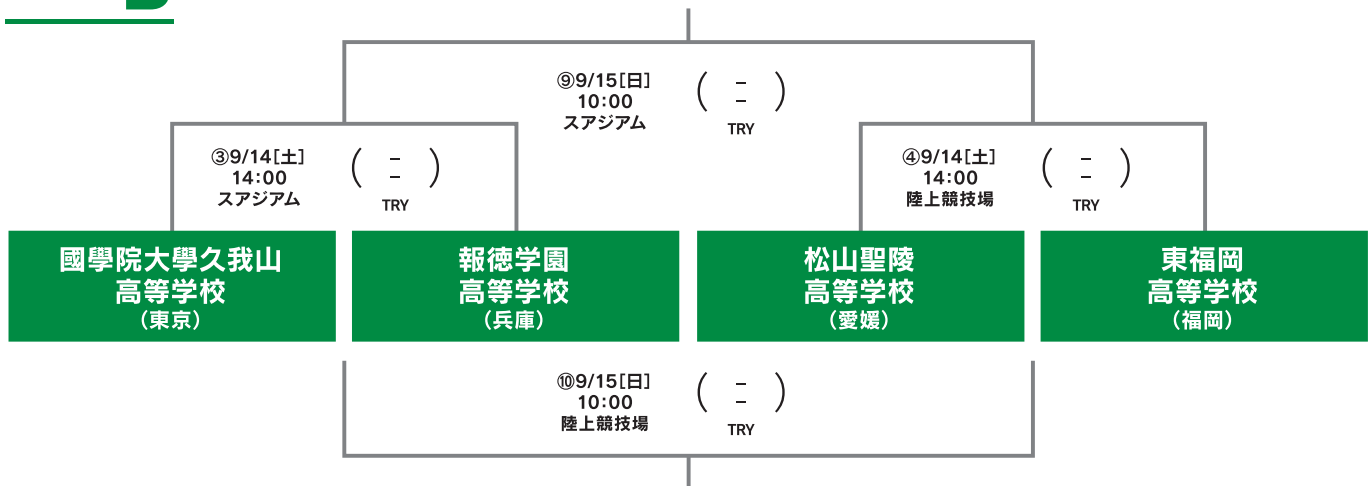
⑨9/15[日]
10:00
スアジアム

( – – )
TRY

③9/14[土]
14:00
スアジアム

( – – )
TRY

④9/14[土]
14:00
陸上競技場

( – – )
TRY

國學院大學久我山
高等学校
(東京)

報徳学園
高等学校
(兵庫)

松山聖陵
高等学校
(愛媛)

東福岡
高等学校
(福岡)

⑩9/15[日]
10:00
陸上競技場

( – – )
TRY